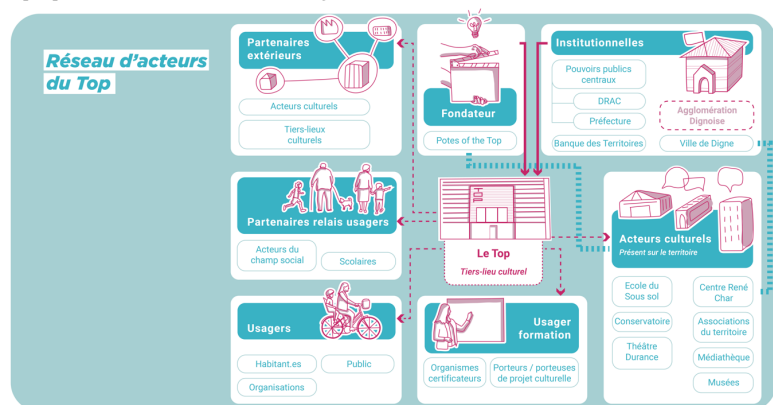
Réseau d'acteurs du Top

Partenaires extérieurs

Acteurs culturels

Tiers-lieux culturels

Fondateur

Potes of the Top

Institutionnelles

Pouvoirs publics centraux

DRAC

Préfecture

Banque des Territoires

Agglomération Dignoise

Ville de Digne

Partenaires relais usagers

Acteurs du champ social

Scolaires

Le Top

Tiers-lieu culturel

Acteurs culturels

Présent sur le territoire

Ecole du Sous sol

Centre René Char

Conservatoire

Associations du territoire

Théâtre Durance

Médiathèque

Musées

Usagers

Habitant.es

Public

Organisations

Usager formation

Organismes certificateurs

Porteurs / porteuses de projet culturelle